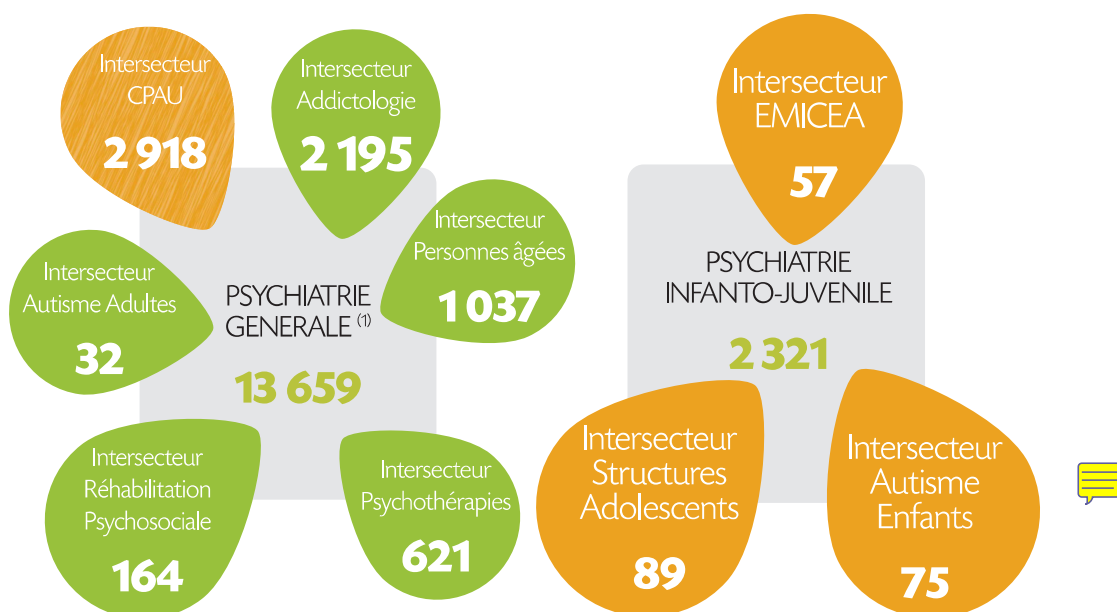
Intersecteur CPAU
2 918

Intersecteur Addictologie
2 195

Intersecteur Personnes âgées
1 037

Intersecteur Autisme Adultes
32

PSYCHIATRIE GENERALE $^{(1)}$
13 659

Intersecteur Réhabilitation Psychosociale
164

Intersecteur Psychothérapies
621

Intersecteur EMICEA
57

PSYCHIATRIE INFANTO-JUVENILE
2 321

Intersecteur Structures Adolescents
89

Intersecteur Autisme Enfants
75